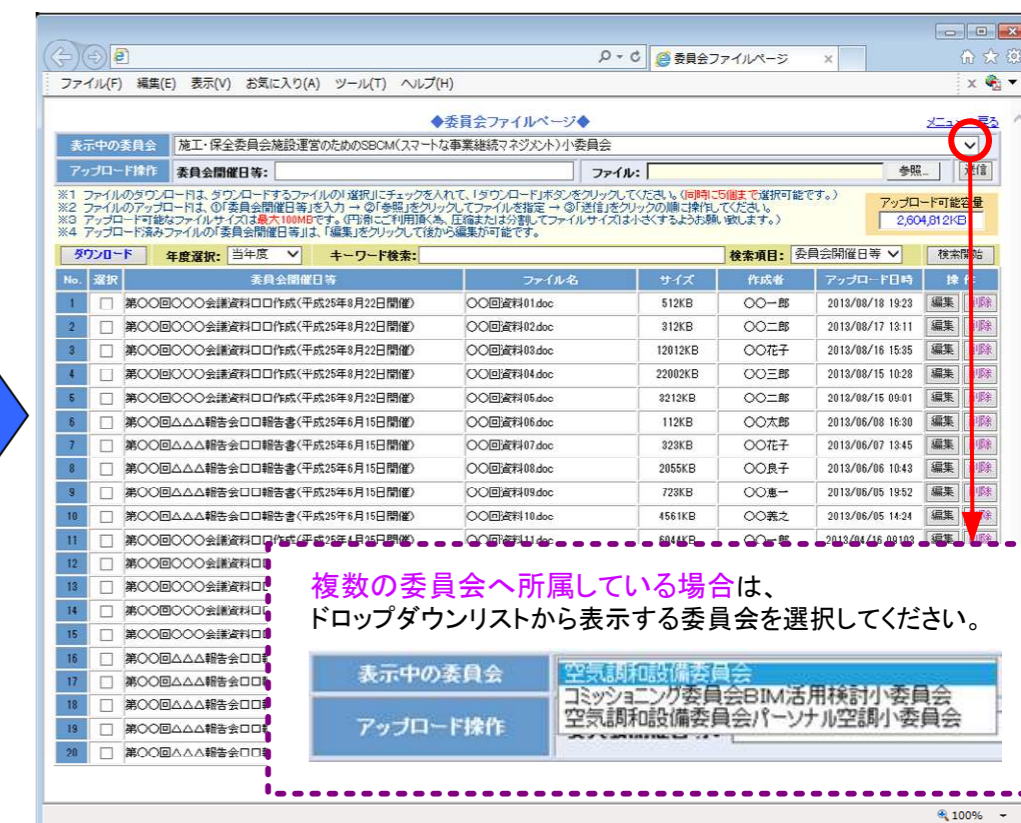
委員会ファイルページ ×

ファイル(F) 編集(E) 表示(V) お気に入り(A) ツール(T) ヘルプ(H)

◆委員会ファイルページ◆

メニューへ戻る

表示中の委員会 施工・保全委員会施設運営のためのSBCM(スマートな事業継続マネジメント)小委員会

アップロード操作 委員会開催日等: ファイル: 参照... 送信

※1 ファイルのダウンロードは、ダウンロードするファイルの「選択」にチェックを入れて、「ダウンロード」ボタンをクリックしてください。(同時に5個まで選択可能です。)
※2 ファイルのアップロードは、①「委員会開催日等」を入力 → ②「参照」をクリックしてファイルを指定 → ③「送信」をクリックの順に操作してください。
※3 アップロード可能なファイルサイズは最大100MBです。(円滑にご利用頂く為、圧縮または分割してファイルサイズは小さくするようお願い致します。)
※4 アップロード済みファイルの「委員会開催日等」は、「編集」をクリックして後から編集が可能です。

アップロード可能容量 2,604,812KB

ダウンロード 年度選択: 当年度 キーワード検索: 検索項目: 委員会開催日等 検索開始

| No. | 選択 | 委員会開催日等 | ファイル名 | サイズ | 作成者 | アップロード日時 | 操作 |
|---|---|---|---|---|---|---|---|
| 1 | | 第〇〇回〇〇〇会議資料ロロ作成(平成25年8月22日開催) | 〇〇回資料01.doc | 512KB | 〇〇一郎 | 2013/08/18 19:23 | 編集 削除 |
| 2 | | 第〇〇回〇〇〇会議資料ロロ作成(平成25年8月22日開催) | 〇〇回資料02.doc | 312KB | 〇〇二郎 | 2013/08/17 13:11 | 編集 削除 |
| 3 | | 第〇〇回〇〇〇会議資料ロロ作成(平成25年8月22日開催) | 〇〇回資料03.doc | 12012KB | 〇〇花子 | 2013/08/16 15:35 | 編集 削除 |
| 4 | | 第〇〇回〇〇〇会議資料ロロ作成(平成25年8月22日開催) | 〇〇回資料04.doc | 22002KB | 〇〇三郎 | 2013/08/15 10:28 | 編集 削除 |
| 5 | | 第〇〇回〇〇〇会議資料ロロ作成(平成25年8月22日開催) | 〇〇回資料05.doc | 3212KB | 〇〇二郎 | 2013/08/15 09:01 | 編集 削除 |
| 6 | | 第〇〇回△△△報告会ロロ報告書(平成25年6月15日開催) | 〇〇回資料06.doc | 112KB | 〇〇太郎 | 2013/06/08 16:30 | 編集 削除 |
| 7 | | 第〇〇回△△△報告会ロロ報告書(平成25年6月15日開催) | 〇〇回資料07.doc | 323KB | 〇〇花子 | 2013/06/07 13:45 | 編集 削除 |
| 8 | | 第〇〇回△△△報告会ロロ報告書(平成25年6月15日開催) | 〇〇回資料08.doc | 2055KB | 〇〇良子 | 2013/06/06 10:43 | 編集 削除 |
| 9 | | 第〇〇回△△△報告会ロロ報告書(平成25年6月15日開催) | 〇〇回資料09.doc | 723KB | 〇〇恵一 | 2013/06/05 19:52 | 編集 削除 |
| 10 | | 第〇〇回△△△報告会ロロ報告書(平成25年6月15日開催) | 〇〇回資料10.doc | 4561KB | 〇〇義之 | 2013/06/05 14:24 | 編集 削除 |
| 11 | | 第〇〇回〇〇〇会議資料ロロ作成(平成25年4月25日開催) | 〇〇回資料11.doc | 6044KB | 〇〇一郎 | 2013/04/16 09:03 | 編集 削除 |
| 12 | | 第〇〇回〇〇〇会議資料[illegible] | | | | | |
| 13 | | 第〇〇回〇〇〇会議資料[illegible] | | | | | |
| 14 | | 第〇〇回〇〇〇会議資料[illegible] | | | | | |
| 15 | | 第〇〇回〇〇〇会議資料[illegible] | | | | | |
| 16 | | 第〇〇回△△△報告会ロロ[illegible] | | | | | |
| 17 | | 第〇〇回△△△報告会ロロ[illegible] | | | | | |
| 18 | | 第〇〇回△△△報告会ロロ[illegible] | | | | | |
| 19 | | 第〇〇回△△△報告会ロロ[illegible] | | | | | |
| 20 | | 第〇〇回△△△報告会ロロ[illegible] | | | | | |

複数の委員会へ所属している場合は、
ドロップダウンリストから表示する委員会を選択してください。

表示中の委員会
アップロード操作
空気調和設備委員会
コミッショニング委員会BIM活用検討小委員会
空気調和設備委員会パーソナル空調小委員会

100%